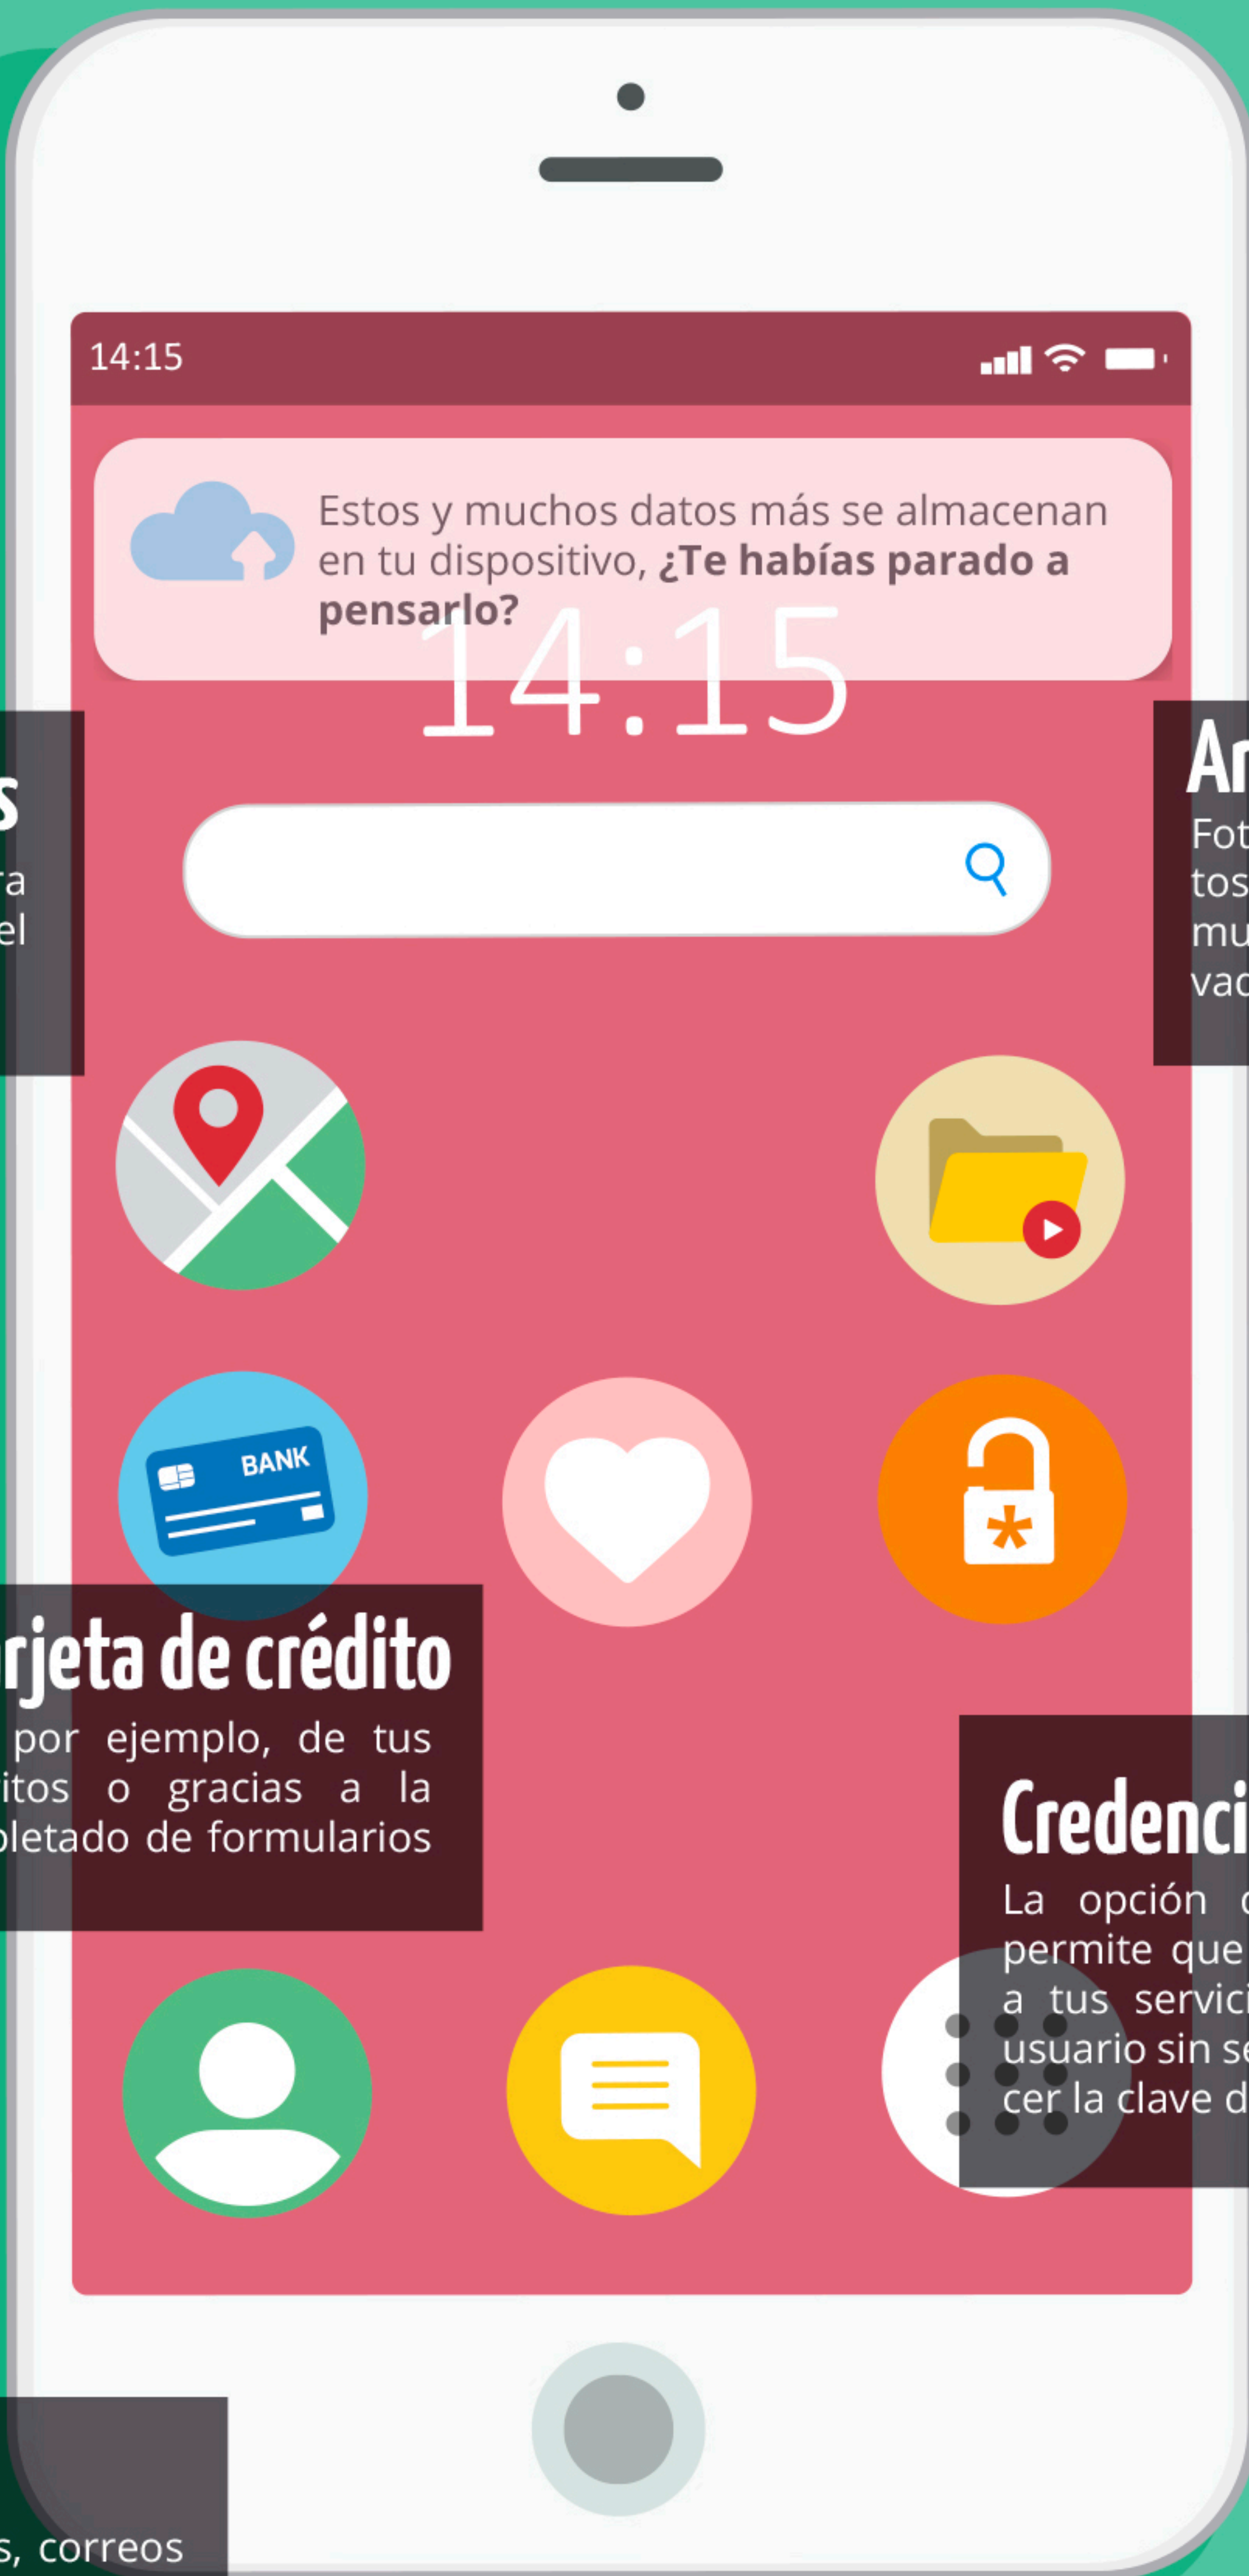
14:15

Estos y muchos datos más se almacenan en tu dispositivo, **¿Te habías parado a pensarlo?**

14:15

s
ra
el

Ar
Fot
tos
mu
vac

BANK

rjeta de crédito
por ejemplo, de tus
itos o gracias a la
pletado de formularios

Credenci
La opción
permite que
a tus servici
usuario sin se
cer la clave d

s, correos